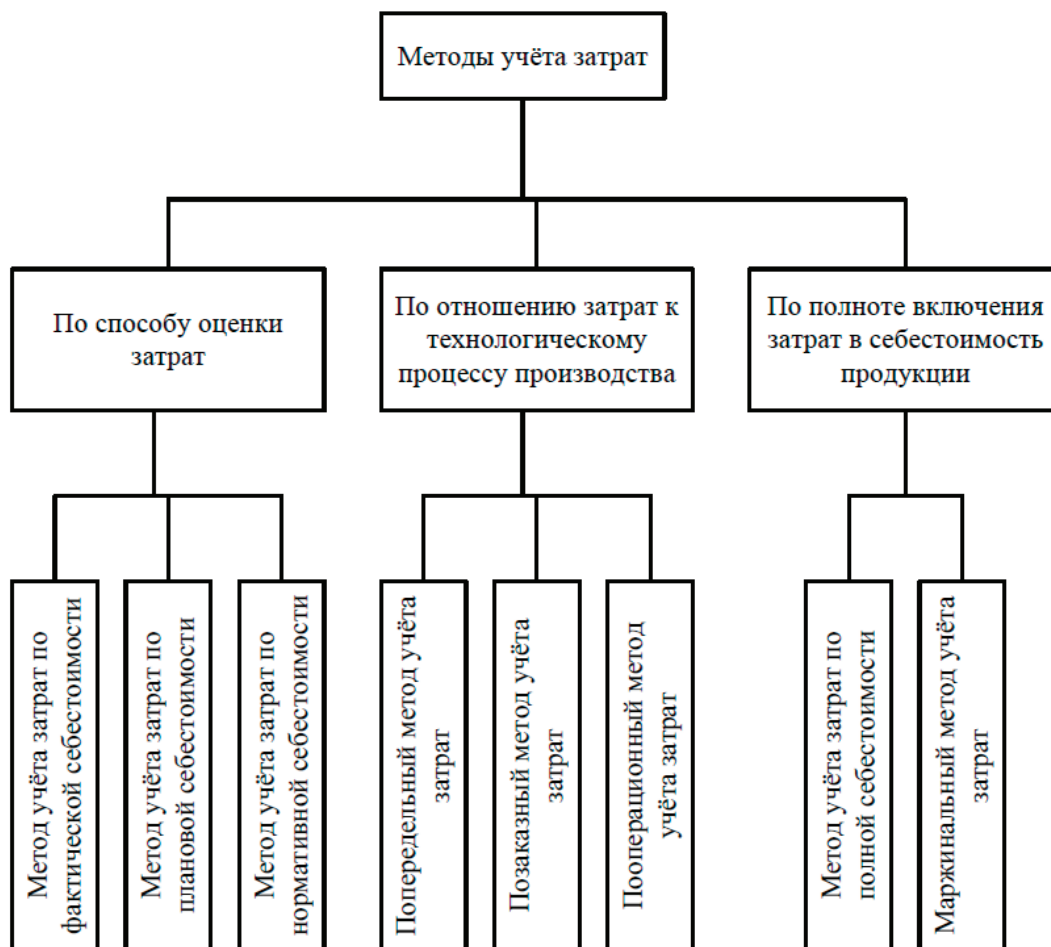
Методы учёта затрат

По способу оценки затрат

Метод учёта затрат по фактической себестоимости

Метод учёта затрат по плановой себестоимости

Метод учёта затрат по нормативной себестоимости

По отношению затрат к технологическому процессу производства

Попередельный метод учёта затрат

Позаказный метод учёта затрат

Пооперационный метод учёта затрат

По полноте включения затрат в себестоимость продукции

Метод учёта затрат по полной себестоимости

Маржинальный метод учёта затрат